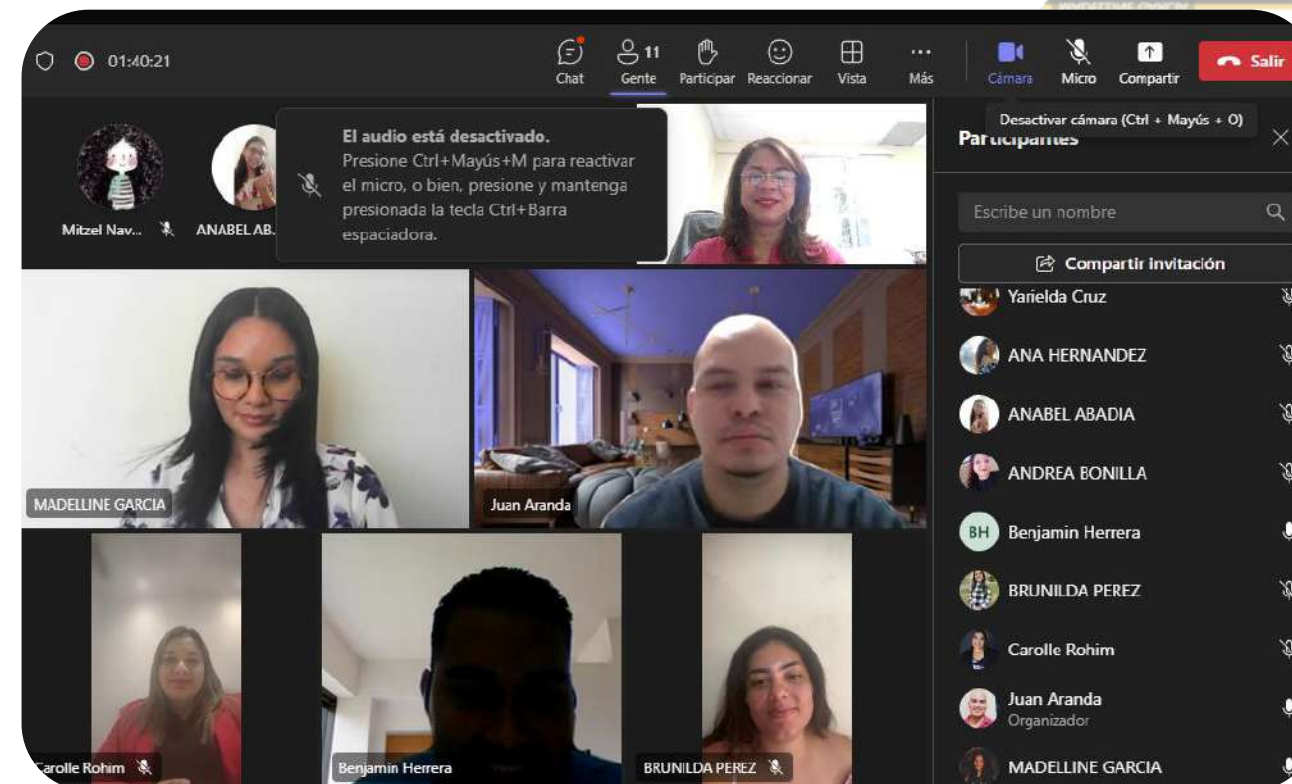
01:40:21

Chat
11
Gente
Participar
Reaccionar
Vista
Más
Cámara
Micro
Compartir
Salir

Desactivar cámara (Ctrl + Mayús + O)

El audio está desactivado.
Presione Ctrl+Mayús+M para reactivar el micro, o bien, presione y mantenga presionada la tecla Ctrl+Barra espaciadora.

Mitzel Nav...
ANABEL AB...

Participantes

Escribe un nombre

Compartir invitación

Yarielda Cruz
ANA HERNANDEZ
ANABEL ABADIA
ANDREA BONILLA
BH Benjamin Herrera
BRUNILDA PEREZ
Carolle Rohim
Juan Aranda
Organizador
MADELLINE GARCIA

MADELLINE GARCIA
Juan Aranda
Carolle Rohim
Benjamin Herrera
BRUNILDA PEREZ